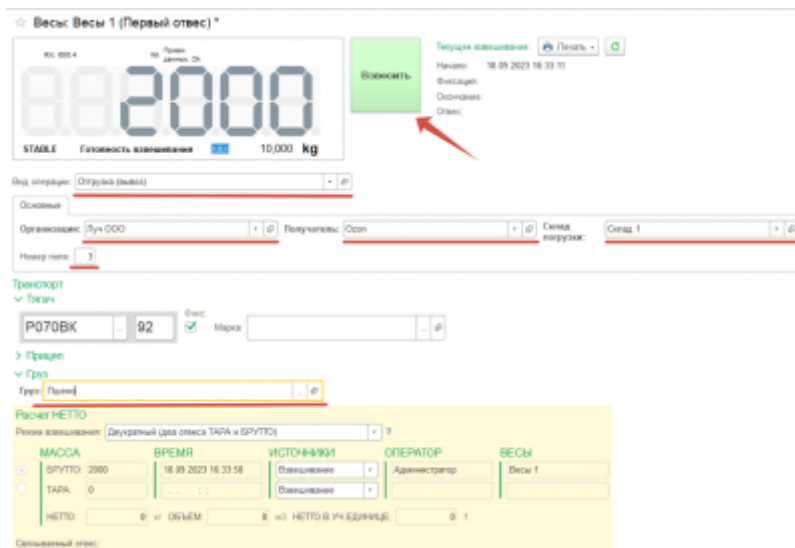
☆ Весы: Весы 1 (Первый отвес) *

Кл. 000.4

Прием данных. Ок

2000

STABLE Готовность взвешивания 10,000 kg

Взвесить

Текущее взвешивание: Печать

Начало: 18.09.2023 16:33:11

Фиксация:

Окончание:

Отвес:

Вид операции: Отгрузка (вывоз)

Основные

Организация: Луч ООО

Получатель: Ozon

Склад погрузки: Склад 1

Номер поля: 3

Транспорт

Тягач

P070BK 92

Фикс.

Марка:

Прицеп

Груз

Груз: Пшено

Расчет НЕТТО

Режим взвешивания: Двукратный (два отвеса ТАРА и БРУТТО)

| МАССА | ВРЕМЯ | ИСТОЧНИКИ | ОПЕРАТОР | ВЕСЫ |
|---|---|---|---|---|
| БРУТТО: 2000 | 18.09.2023 16:33:58 | Взвешивание | Администратор | Весы 1 |
| ТАРА: 0 | . . : : | Взвешивание | | |

НЕТТО: 0 кг ОБЪЕМ: 0 м3 НЕТТО В УЧ.ЕДИНИЦЕ: 0 1

Связываемый отвес: